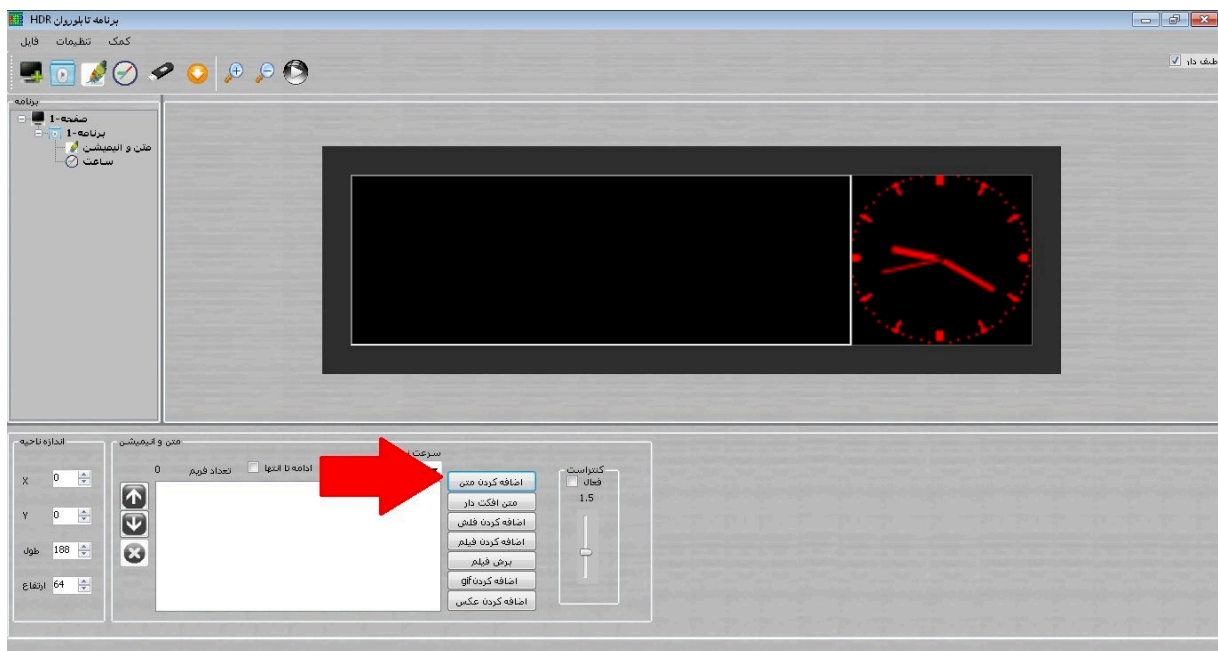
برنامه تابلوروان HDR

کمک تنظیمات فایل

طیف دار

برنامه
صفحه-1
برنامه-1
متن و انیمیشن
ساعت

اندازه ناحیه
X 0
Y 0
طول 188
ارتفاع 64

متن و انیمیشن
0 تعداد فریم
ادامه تا انتها

سرعت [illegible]
اضافه کردن متن
متن افکت دار
اضافه کردن فلش
اضافه کردن فیلم
برش فیلم
اضافه کردنgif
اضافه کردن عکس

کنتراست
فعال
1.5